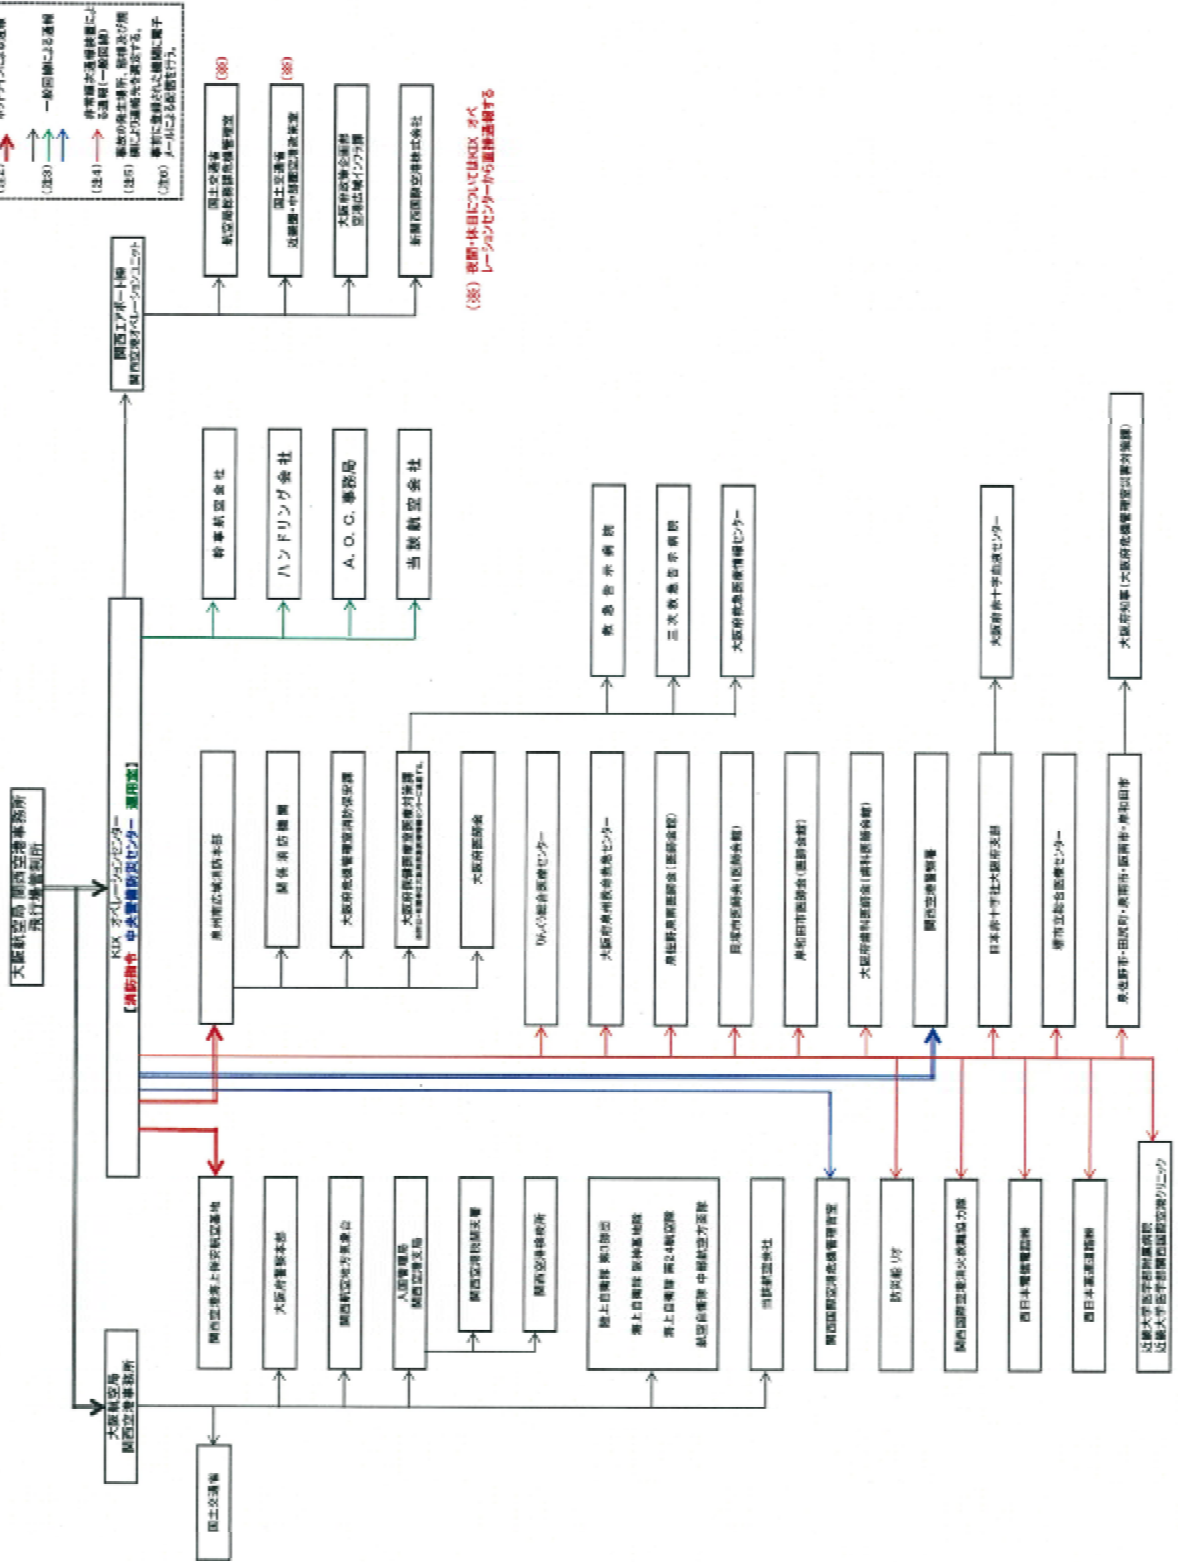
大阪航空局 関西空港事務所
飛行場管制所

KIX オペレーションセンター
【消防指令 中央警備防災センター 運用室】

関西エアポート㈱
関西空港オペレーションユニット

国土交通省
航空局航空ネットワーク部空港業務課（※）

国土交通省
近畿地方整備局（※）

大阪府政策企画部
空港・広域インフラ課

新関西国際空港株式会社

（※）夜間・休日についてはKIX オペレーションセンターから直接通報する

（注2）→ 一般回線による通報
（注4）→ 非常措置通報要領による通報（一般回線）
（注5）事故の発生場所、除排水の状況により通報先を選定する。
（注6）事前に登録された機関に電子メールによる配信を行う。

給事航空会社
ハンドリング会社
A．O．C．事務局
当該航空会社

救急告示病院
三次救急告示病院
大阪府救急医療情報センター

泉州南広域消防本部
関係消防機関
大阪府危機管理室消防保安課
大阪府健康医療部保健医療企画課
大阪府医師会

りんくう総合医療センター
大阪府泉州救命救急センター
泉佐野泉南医師会（医師会館）
貝塚市医師会（医師会館）
岸和田市医師会（医師会館）
大阪府歯科医師会（歯科医師会館）
関西空港警察署
日本赤十字社大阪府支部
大阪府赤十字血液センター
堺市立総合医療センター
泉佐野市・田尻町・泉南市・岸和田市
大阪府知事（大阪府危機管理室災害対策課）

大阪航空局
関西空港事務所

国土交通省

関西空港海上保安航空基地
大阪府警察本部
関西航空地方気象台
入国管理局
関西空港支局
関西空港検疫所
関西空港税関支署
陸上自衛隊 第3師団
海上自衛隊 阪神基地隊
海上自衛隊 第24航空隊
航空自衛隊 中部航空方面隊
当該航空会社
関西国際空港危機管理室
防災船 りそ
関西国際空港消火救難協力隊
西日本電信電話
西日本高速道路
近畿大学医学部附属病院
近畿大学医学部関西国際空港クリニック